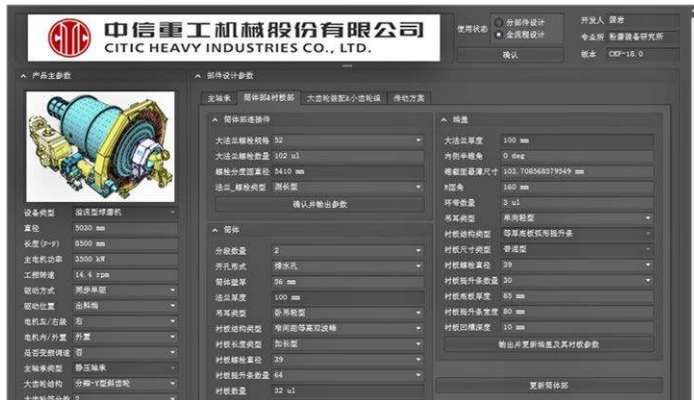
中信重工机械股份有限公司
CITIC HEAVY INDUSTRIES CO., LTD.

使用状态
分部件设计
全流程设计
确认
开发人 段者
专业所 粉磨装备研究所
版本 CKF-18.0

产品主参数
设备规格 溢流型球磨机
直径 5030 mm
长度(F-F) 8500 mm
主电机功率 3500 kW
工频转速 14.4 rpm
驱动方式 同步单驱
驱动位置 出料端
电机左/右装 右
电机内/外置 外置
是否变频调速 否
主轴承类型 静压轴承
大齿轮结构 分瓣-Y型斜齿轮

部件设计参数
主轴承
筒体部&衬板部
大齿轮装配&小齿轮组
传动方案

筒体部连接件
大法兰螺栓规格 32
大法兰螺栓数量 102 ul
螺栓分度圆直径 5410 mm
法兰_螺栓类型 刚长型
确认并输出参数

筒体
分段数量 2
开孔形式 排水孔
筒体壁厚 56 mm
法兰厚度 100 mm
吊耳类型 吾用钢型
衬板结构类型 常用型等高双波峰
衬板长度类型 加长型
衬板螺栓直径 39
衬板提升条数量 64
衬板数量 32 ul

端盖
大法兰厚度 100 mm
内侧半锥角 0 deg
端盖翻最薄尺寸 103.708568579549 mm
R圆角 160 mm
环带数量 3 ul
吊耳类型 单向箍型
衬板结构类型 等厚板板弧形提升条
衬板尺寸类型 普通型
衬板螺栓直径 39
衬板提升条数量 30
衬板底板厚度 85 mm
衬板提升条高度 80 mm
衬板凹槽深度 10 mm
输出并更新端盖及其衬板参数

更新筒体部